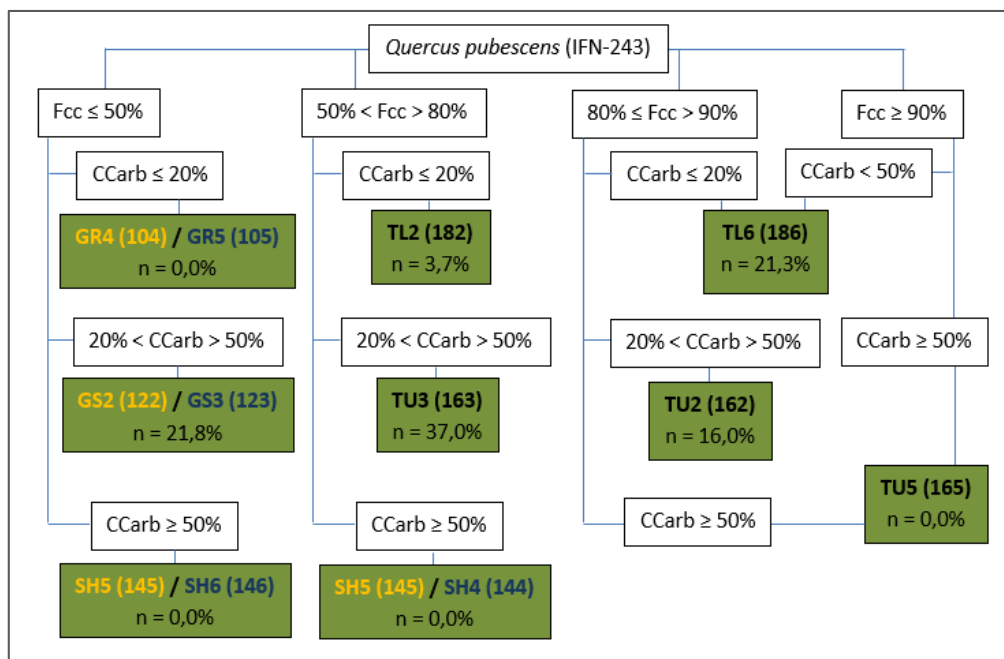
*Quercus pubescens* (IFN-243)

Fcc ≤ 50%

CCarb ≤ 20%

**GR4 (104)** / **GR5 (105)**
n = 0,0%

20% < CCarb > 50%

**GS2 (122)** / **GS3 (123)**
n = 21,8%

CCarb ≥ 50%

**SH5 (145)** / **SH6 (146)**
n = 0,0%

50% < Fcc > 80%

CCarb ≤ 20%

**TL2 (182)**
n = 3,7%

20% < CCarb > 50%

**TU3 (163)**
n = 37,0%

CCarb ≥ 50%

**SH5 (145)** / **SH4 (144)**
n = 0,0%

80% ≤ Fcc > 90%

CCarb ≤ 20%

**TL6 (186)**
n = 21,3%

20% < CCarb > 50%

**TU2 (162)**
n = 16,0%

CCarb ≥ 50%

Fcc ≥ 90%

CCarb < 50%

CCarb ≥ 50%

**TU5 (165)**
n = 0,0%